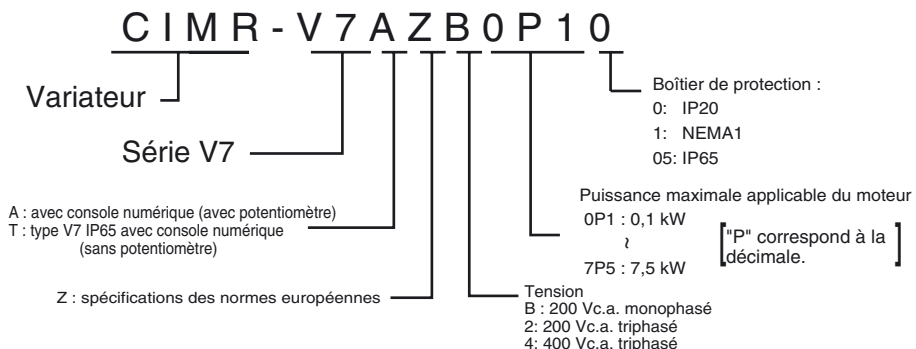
C I M R - V 7 A Z B 0 P 1 0

Variateur

Série V7

Boîtier de protection :
0: IP20
1: NEMA1
05: IP65

Puissance maximale applicable du moteur
0P1 : 0,1 kW
~
7P5 : 7,5 kW

"P" correspond à la décimale.

A : avec console numérique (avec potentiomètre)
T : type V7 IP65 avec console numérique (sans potentiomètre)

Z : spécifications des normes européennes

Tension
B : 200 Vc.a. monophasé
2: 200 Vc.a. triphasé
4: 400 Vc.a. triphasé